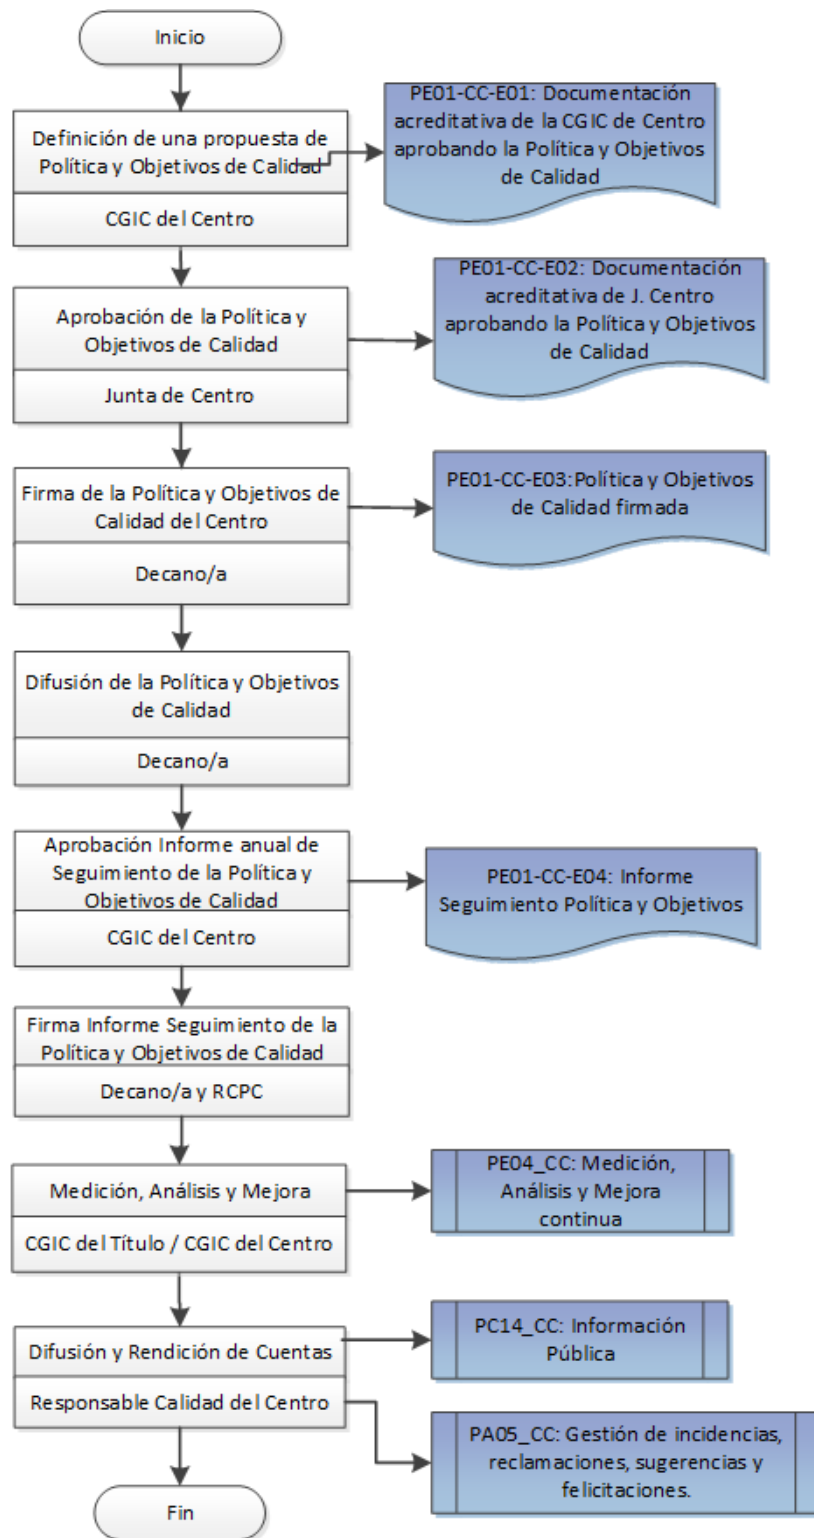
Inicio

Definición de una propuesta de Política y Objetivos de Calidad

CGIC del Centro

PE01-CC-E01: Documentación acreditativa de la CGIC de Centro aprobando la Política y Objetivos de Calidad

Aprobación de la Política y Objetivos de Calidad

Junta de Centro

PE01-CC-E02: Documentación acreditativa de J. Centro aprobando la Política y Objetivos de Calidad

Firma de la Política y Objetivos de Calidad del Centro

Decano/a

PE01-CC-E03:Política y Objetivos de Calidad firmada

Difusión de la Política y Objetivos de Calidad

Decano/a

Aprobación Informe anual de Seguimiento de la Política y Objetivos de Calidad

CGIC del Centro

PE01-CC-E04: Informe Seguimiento Política y Objetivos

Firma Informe Seguimiento de la Política y Objetivos de Calidad

Decano/a y RCPC

Medición, Análisis y Mejora

CGIC del Título / CGIC del Centro

PE04_CC: Medición, Análisis y Mejora continua

Difusión y Rendición de Cuentas

Responsable Calidad del Centro

PC14_CC: Información Pública

PA05_CC: Gestión de incidencias, reclamaciones, sugerencias y felicitaciones.

Fin